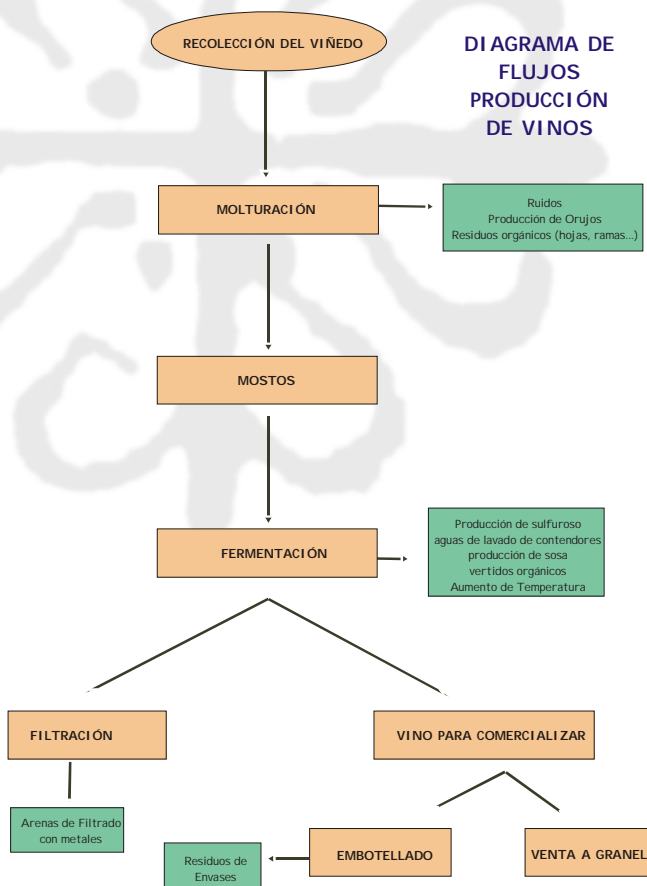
RECOLECCIÓN DEL VIÑEDO

DIAGRAMA DE FLUJOS PRODUCCIÓN DE VINOS

MOLTURACIÓN

Ruidos
Producción de Orujos
Residuos orgánicos (hojas, ramas...)

MOSTOS

FERMENTACIÓN

Producción de sulfuroso
aguas de lavado de contendores
producción de sosa
vertidos orgánicos
Aumento de Temperatura

FILTRACIÓN

VINO PARA COMERCIALIZAR

Arenas de Filtrado con metales

EMBOTELLADO

VENTA A GRANEL

Residuos de Envases